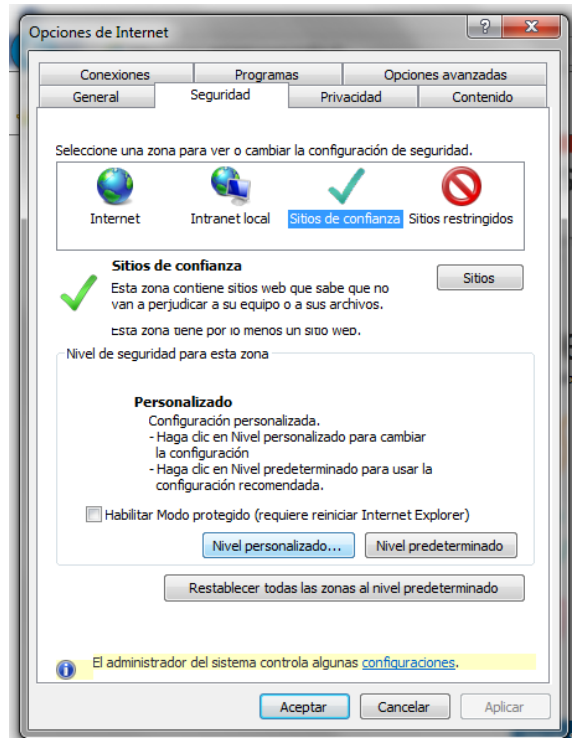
Opciones de Internet

?

Conexiones

Programas

Opciones avanzadas

General

Seguridad

Privacidad

Contenido

Seleccione una zona para ver o cambiar la configuración de seguridad.

Internet

Intranet local

Sitios de confianza

Sitios restringidos

Sitios de confianza

Esta zona contiene sitios web que sabe que no van a perjudicar a su equipo o a sus archivos.

Esta zona tiene por lo menos un sitio web.

Sitios

Nivel de seguridad para esta zona

Personalizado

Configuración personalizada.
- Haga clic en Nivel personalizado para cambiar la configuración
- Haga clic en Nivel predeterminado para usar la configuración recomendada.

Habilitar Modo protegido (requiere reiniciar Internet Explorer)

Nivel personalizado...

Nivel predeterminado

Restablecer todas las zonas al nivel predeterminado

El administrador del sistema controla algunas configuraciones.

Aceptar

Cancelar

Aplicar